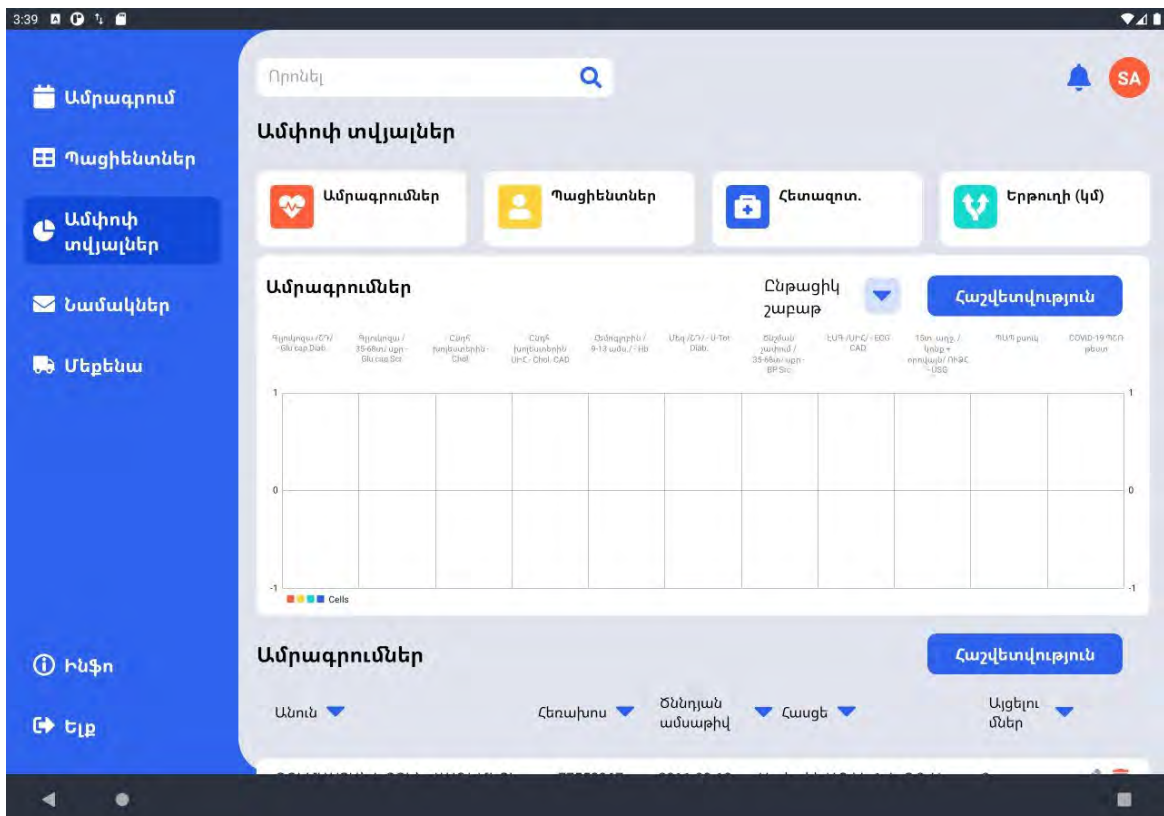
3:39

Ամրագրում
Պացիենտներ
Ամփոփ տվյալներ
Նամակներ
Մեքենա

Ինֆո
Ելք

Որոնել

SA

Ամփոփ տվյալներ

Ամրագրումներ
Պացիենտներ
Հետազոտ.
Երթուղի (կմ)

Ամրագրումներ
Ընթացիկ շաբաթ
Հաշվետվություն

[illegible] | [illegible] | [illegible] | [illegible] | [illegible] | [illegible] | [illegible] | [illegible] | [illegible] | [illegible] | COVID-19 ՊCR թեստ

1
0
-1
Cells

Ամրագրումներ
Հաշվետվություն

Անուն
Հեռախոս
Ծննդյան ամսաթիվ
Հասցե
Այցելումներ